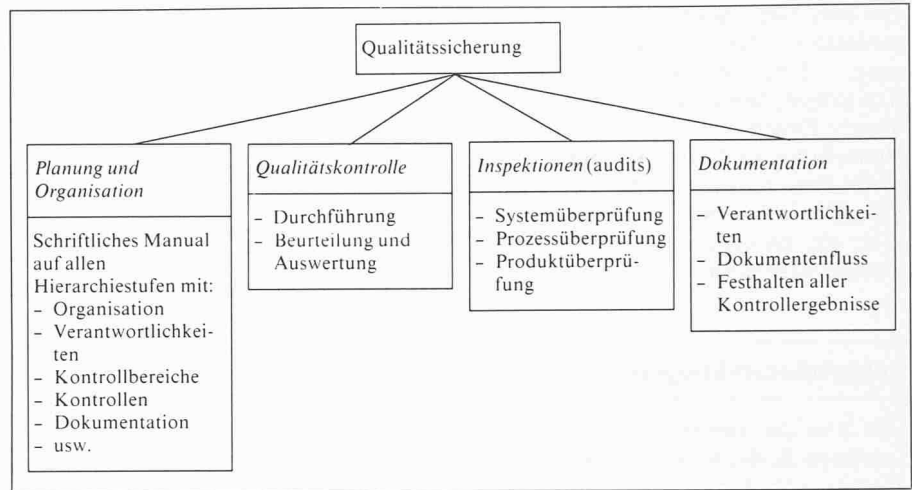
Qualitätssicherung

*Planung und Organisation*

Schriftliches Manual auf allen Hierarchiestufen mit:
- Organisation
- Verantwortlichkeiten
- Kontrollbereiche
- Kontrollen
- Dokumentation
- usw.

*Qualitätskontrolle*

- Durchführung
- Beurteilung und Auswertung

*Inspektionen* (audits)

- Systemüberprüfung
- Prozessüberprüfung
- Produktüberprüfung

*Dokumentation*

- Verantwortlichkeiten
- Dokumentenfluss
- Festhalten aller Kontrollergebnisse